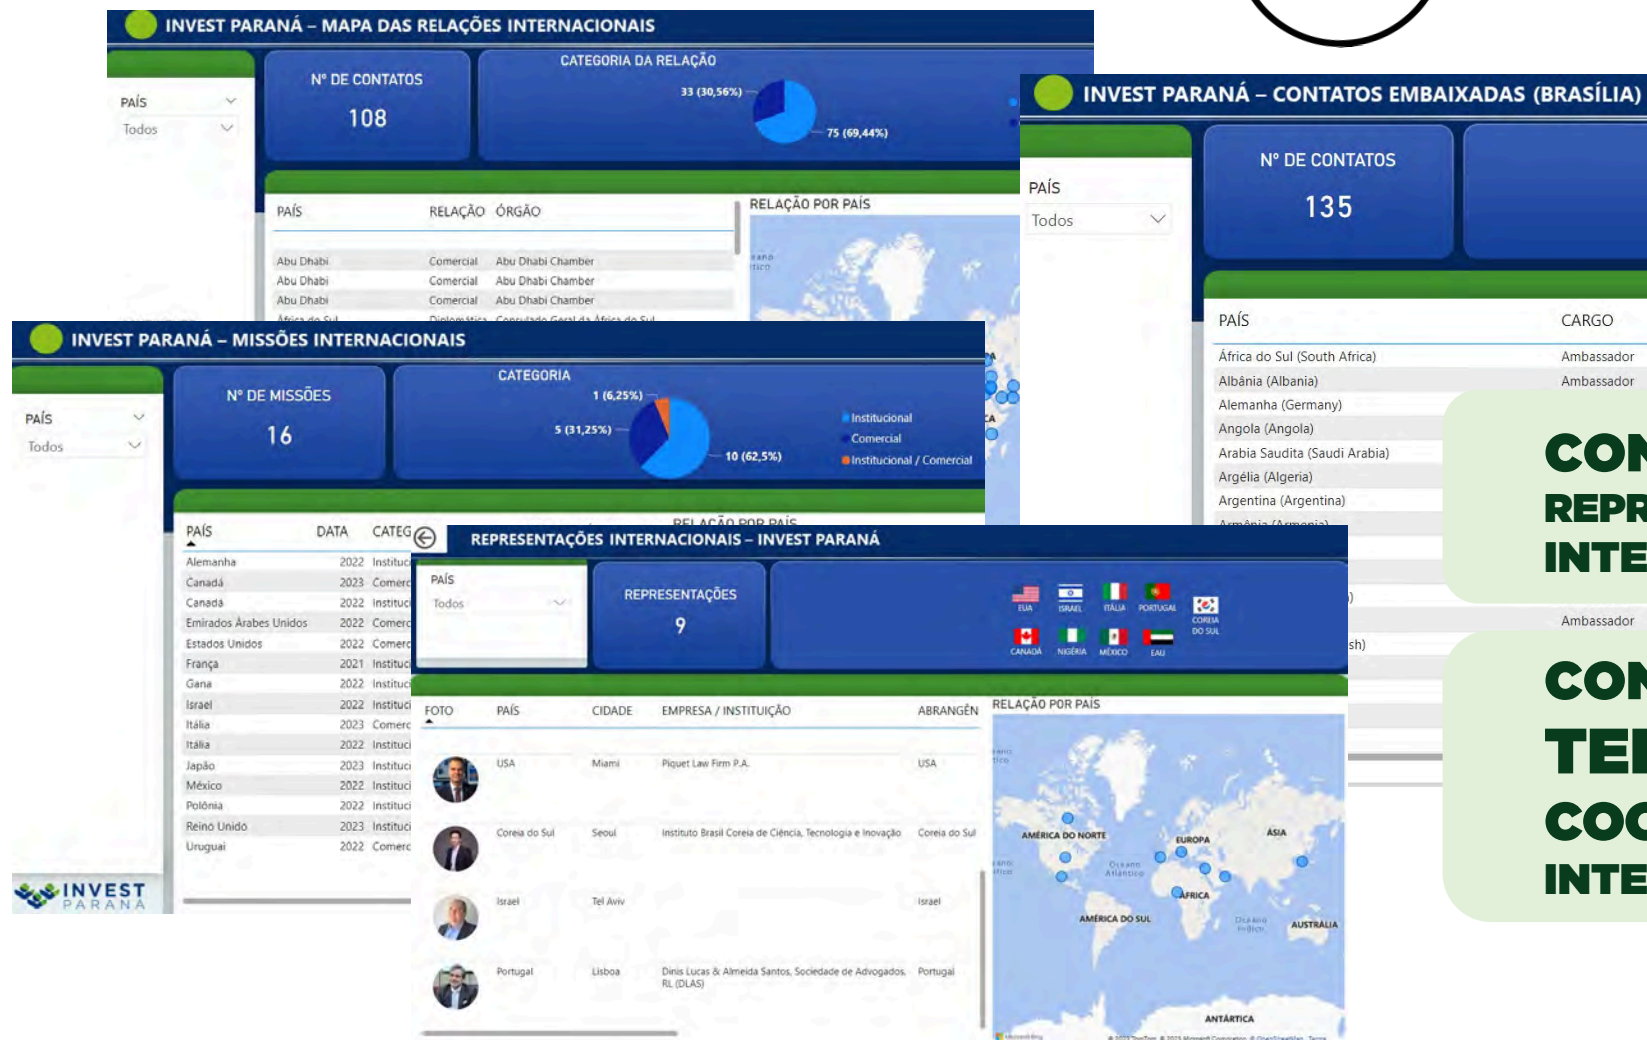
INVEST PARANÁ – MAPA DAS RELAÇÕES INTERNACIONAIS

PAÍS
Todos

Nº DE CONTATOS
108

CATEGORIA DA RELAÇÃO
33 (30,56%)
75 (69,44%)

| PAÍS | RELAÇÃO | ÓRGÃO |
|---|---|---|
| Abu Dhabi | Comercial | Abu Dhabi Chamber |
| Abu Dhabi | Comercial | Abu Dhabi Chamber |
| Abu Dhabi | Comercial | Abu Dhabi Chamber |

RELAÇÃO POR PAÍS

INVEST PARANÁ – CONTATOS EMBAIXADAS (BRASÍLIA)

PAÍS
Todos

Nº DE CONTATOS
135

| PAÍS | CARGO |
|---|---|
| África do Sul (South Africa) | Ambassador |
| Albânia (Albania) | Ambassador |
| Alemanha (Germany) | |
| Angola (Angola) | |
| Arabia Saudita (Saudi Arabia) | |
| Argélia (Algeria) | |
| Argentina (Argentina) | |
| | Ambassador |

CON
REPR
INTE

CON
TEI
COC
INTE

INVEST PARANÁ – MISSÕES INTERNACIONAIS

PAÍS
Todos

Nº DE MISSÕES
16

CATEGORIA
1 (6,25%)
5 (31,25%)
10 (62,5%)
Institucional
Comercial
Institucional / Comercial

| PAÍS | DATA | CATEG |
|---|---|---|
| Alemanha | 2022 | Institu |
| Canadá | 2023 | Comer |
| Canadá | 2022 | Institu |
| Emirados Árabes Unidos | 2022 | Comer |
| Estados Unidos | 2022 | Comer |
| França | 2021 | Institu |
| Gana | 2022 | Institu |
| Israel | 2022 | Institu |
| Itália | 2023 | Comer |
| Itália | 2022 | Institu |
| Japão | 2023 | Institu |
| México | 2022 | Institu |
| Polônia | 2022 | Institu |
| Reino Unido | 2023 | Institu |
| Uruguai | 2022 | Comer |

RELAÇÃO POR PAÍS

INVEST PARANA

REPRESENTAÇÕES INTERNACIONAIS – INVEST PARANÁ

PAÍS
Todos

REPRESENTAÇÕES
9

EUA ISRAEL ITÁLIA PORTUGAL COREIA DO SUL CANADÁ NIGÉRIA MÉXICO EAU

| FOTO | PAÍS | CIDADE | EMPRESA / INSTITUIÇÃO | ABRANGÊN |
|---|---|---|---|---|
| | USA | Miami | Piquet Law Firm P.A. | USA |
| | Coreia do Sul | Seoul | Instituto Brasil Coreia de Ciência, Tecnologia e Inovação | Coreia do Sul |
| | Israel | Tel Aviv | | Israel |
| | Portugal | Lisboa | Dinis Lucas & Almeida Santos, Sociedade de Advogados, RL (DLAS) | Portugal |

RELAÇÃO POR PAÍS
AMÉRICA DO NORTE
EUROPA
ÁSIA
Oceano Atlântico
ÁFRICA
AMÉRICA DO SUL
Oceano Índico
AUSTRÁLIA
ANTÁRTICA